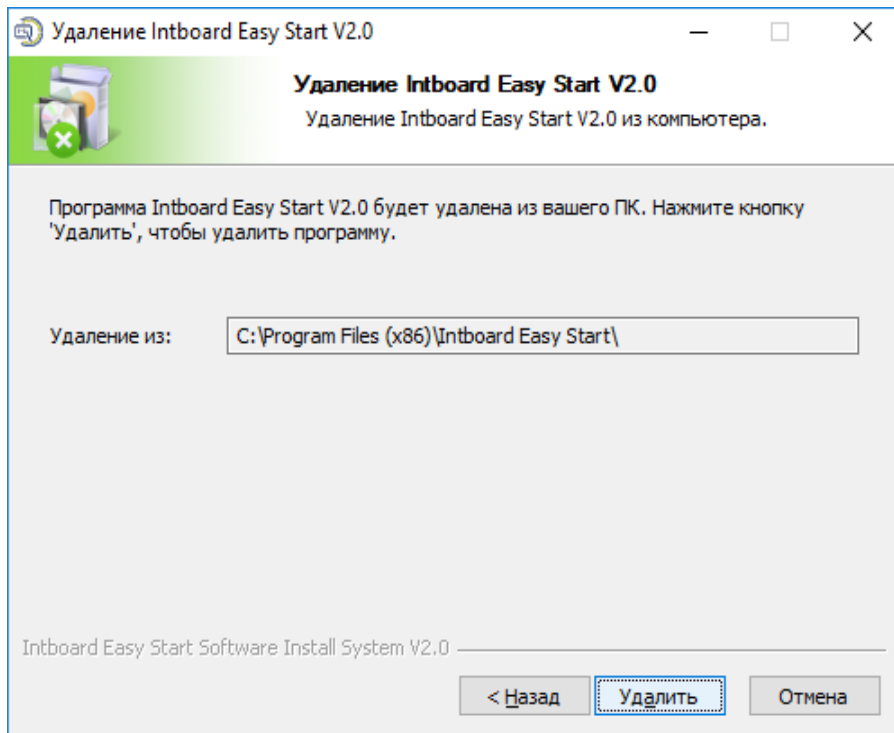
Удаление Intboard Easy Start V2.0

Удаление Intboard Easy Start V2.0

Удаление Intboard Easy Start V2.0 из компьютера.

Программа Intboard Easy Start V2.0 будет удалена из вашего ПК. Нажмите кнопку 'Удалить', чтобы удалить программу.

Удаление из: C:\Program Files (x86)\Intboard Easy Start\

Intboard Easy Start Software Install System V2.0

< Назад | Удалить | Отмена